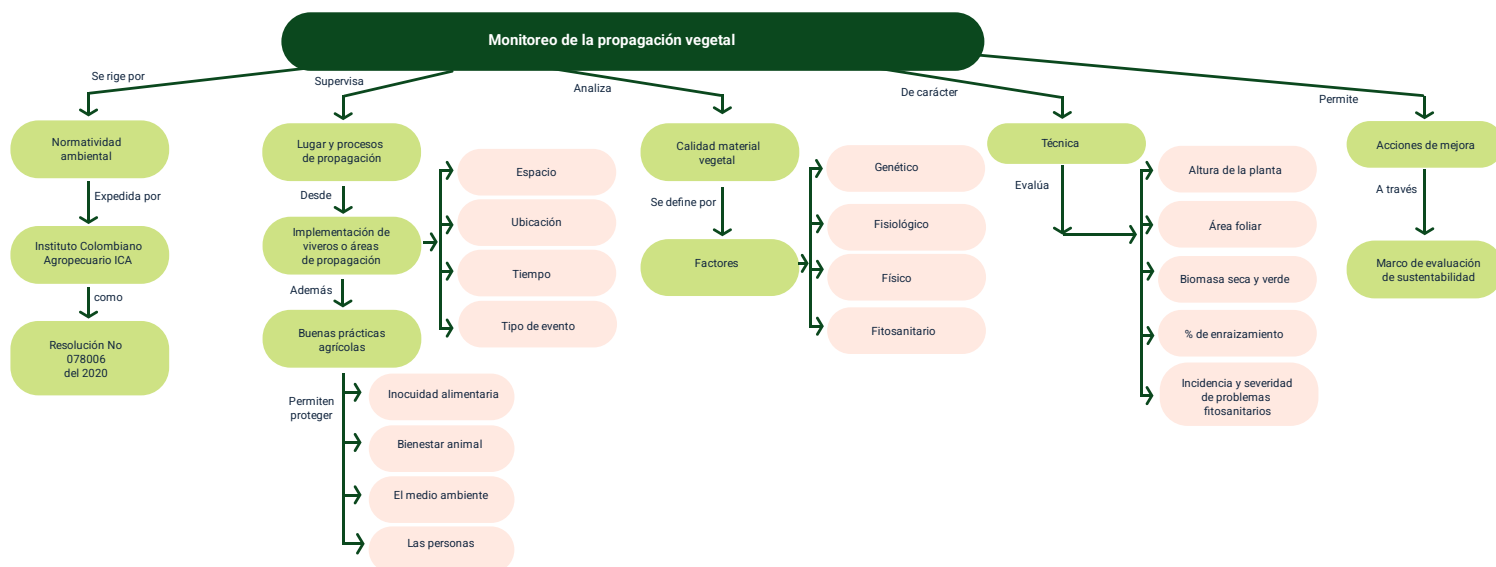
Monitoreo de la propagación vegetal

Se rige por

Normatividad ambiental

Expedida por

Instituto Colombiano Agropecuario ICA

como

Resolución No 078006 del 2020

Supervisa

Lugar y procesos de propagación

Desde

Implementación de viveros o áreas de propagación

Espacio

Ubicación

Tiempo

Tipo de evento

Además

Buenas prácticas agrícolas

Permiten proteger

Inocuidad alimentaria

Bienestar animal

El medio ambiente

Las personas

Analiza

Calidad material vegetal

Se define por

Factores

Genético

Fisiológico

Físico

Fitosanitario

De carácter

Técnica

Evalúa

Altura de la planta

Área foliar

Biomasa seca y verde

% de enraizamiento

Incidencia y severidad de problemas fitosanitarios

Permite

Acciones de mejora

A través

Marco de evaluación de sustentabilidad